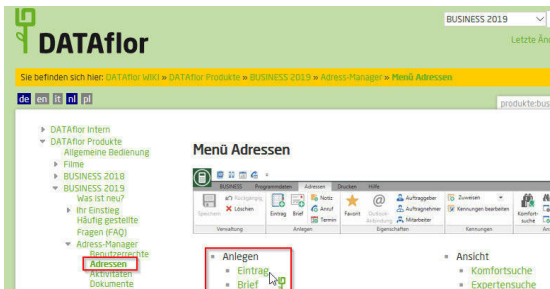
DATAflor

BUSINESS 2019

Letzte Än

Sie befinden sich hier: DATAflor WIKI » DATAflor Produkte » BUSINESS 2019 » Adress-Manager » Menü Adressen

de en it nl pl

produkte:bus

DATAflor Intern
DATAflor Produkte
Allgemeine Bedienung
Filme
BUSINESS 2018
BUSINESS 2019
Was ist neu?
Ihr Einstieg
Häufig gestellte Fragen (FAQ)
Adress-Manager
Benutzerrechte
Adressen
Aktivitäten
Dokumente

Menü Adressen

BUSINESS Programmdaten Adressen Drucken Hilfe

Speichern Rückgängig Löschen Verwaltung Eintrag Brief Notiz Anruf Termin Anlegen Favorit Outlook-Anbindung Auftraggeber Auftragnehmer Mitarbeiter Eigenschaften Zuweisen Kennungen bearbeiten Kennungen Komfort-suche

Anlegen
Eintrag
Brief

Ansicht
Komfortsuche
Expertensuche